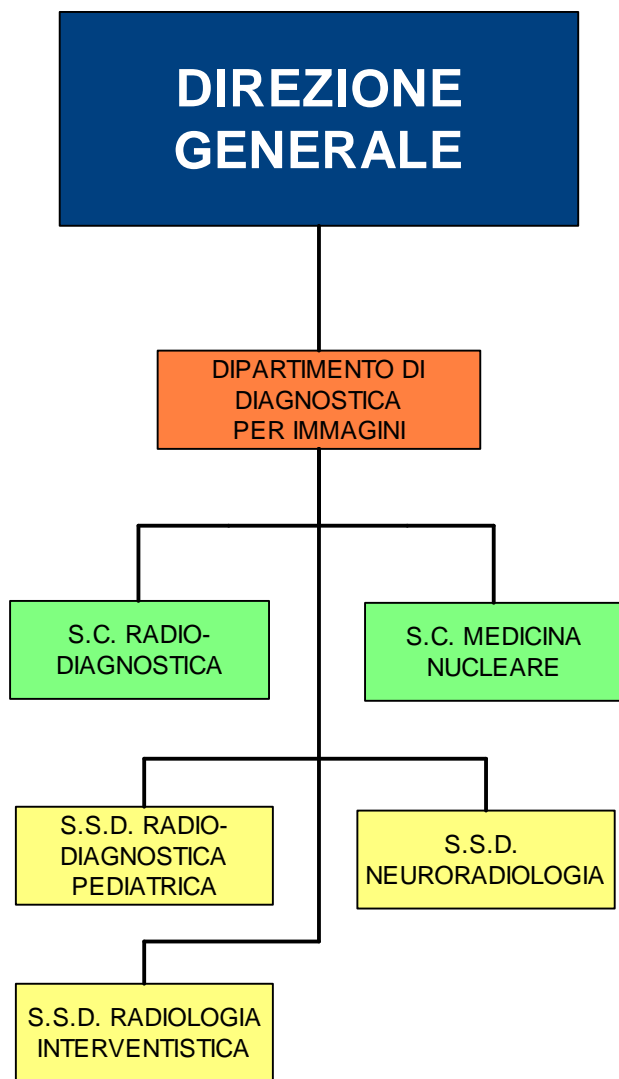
DIREZIONE GENERALE

DIPARTIMENTO DI DIAGNOSTICA PER IMMAGINI

S.C. RADIO-DIAGNOSTICA

S.C. MEDICINA NUCLEARE

S.S.D. RADIO-DIAGNOSTICA PEDIATRICA

S.S.D. NEURORADIOLOGIA

S.S.D. RADIOLOGIA INTERVENTISTICA